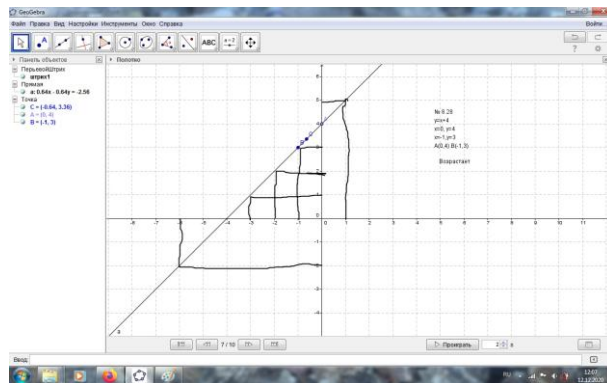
GeoGebra

Файл Правка Вид Настройки Инструменты Окно Справка

Войти

ABC

Панель объектов

Полотно

Перьевойштрих
штрих1
Прямая
a: 0.64x - 0.64y = -2.56
Точка
C = (-0.64, 3.36)
A = (0, 4)
B = (-1, 3)

№ 6.28
y=x+4
x=0, y=4
x=-1,y=3
A(0,4) B(-1,3)

Возрастает

6
5
4
3
2
1
0
-1
-2
-3
-4
-5

-8 -7 -6 -5 -4 -3 -2 -1 0 1 2 3 4 5 6 7 8 9 10 11

a

7 / 10

Проиграть

2

Ввод:

RU

12:07
12.12.2020